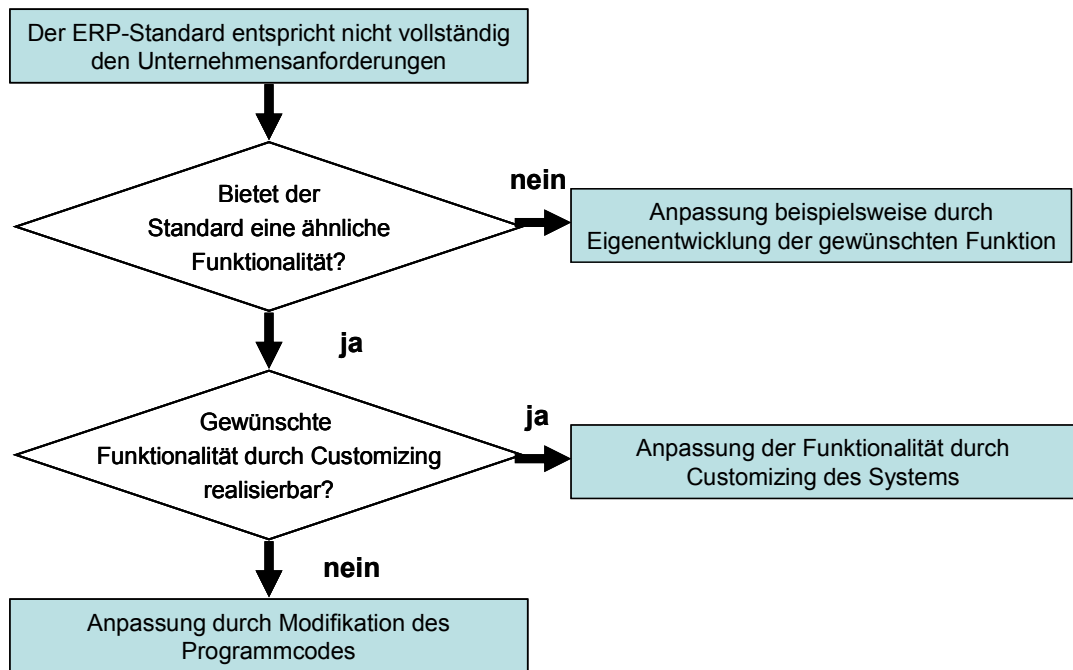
Der ERP-Standard entspricht nicht vollständig den Unternehmensanforderungen

Bietet der Standard eine ähnliche Funktionalität?

nein

Anpassung beispielsweise durch Eigenentwicklung der gewünschten Funktion

ja

Gewünschte Funktionalität durch Customizing realisierbar?

ja

Anpassung der Funktionalität durch Customizing des Systems

nein

Anpassung durch Modifikation des Programmcodes